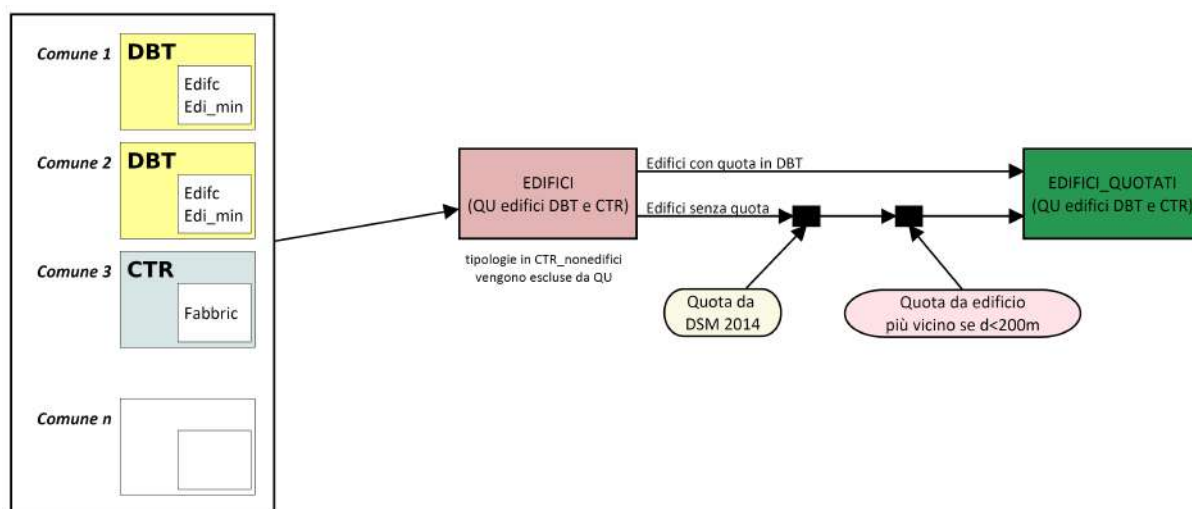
Comune 1 DBT

Edifc
Edi_min

Comune 2 DBT

Edifc
Edi_min

Comune 3 CTR

Fabbric

Comune n

EDIFICI
(QU edifici DBT e CTR)

tipologie in CTR_nonedifici vengono escluse da QU

Edifici con quota in DBT

Edifici senza quota

Quota da DSM 2014

Quota da edificio più vicino se d<200m

EDIFICI_QUOTATI
(QU edifici DBT e CTR)